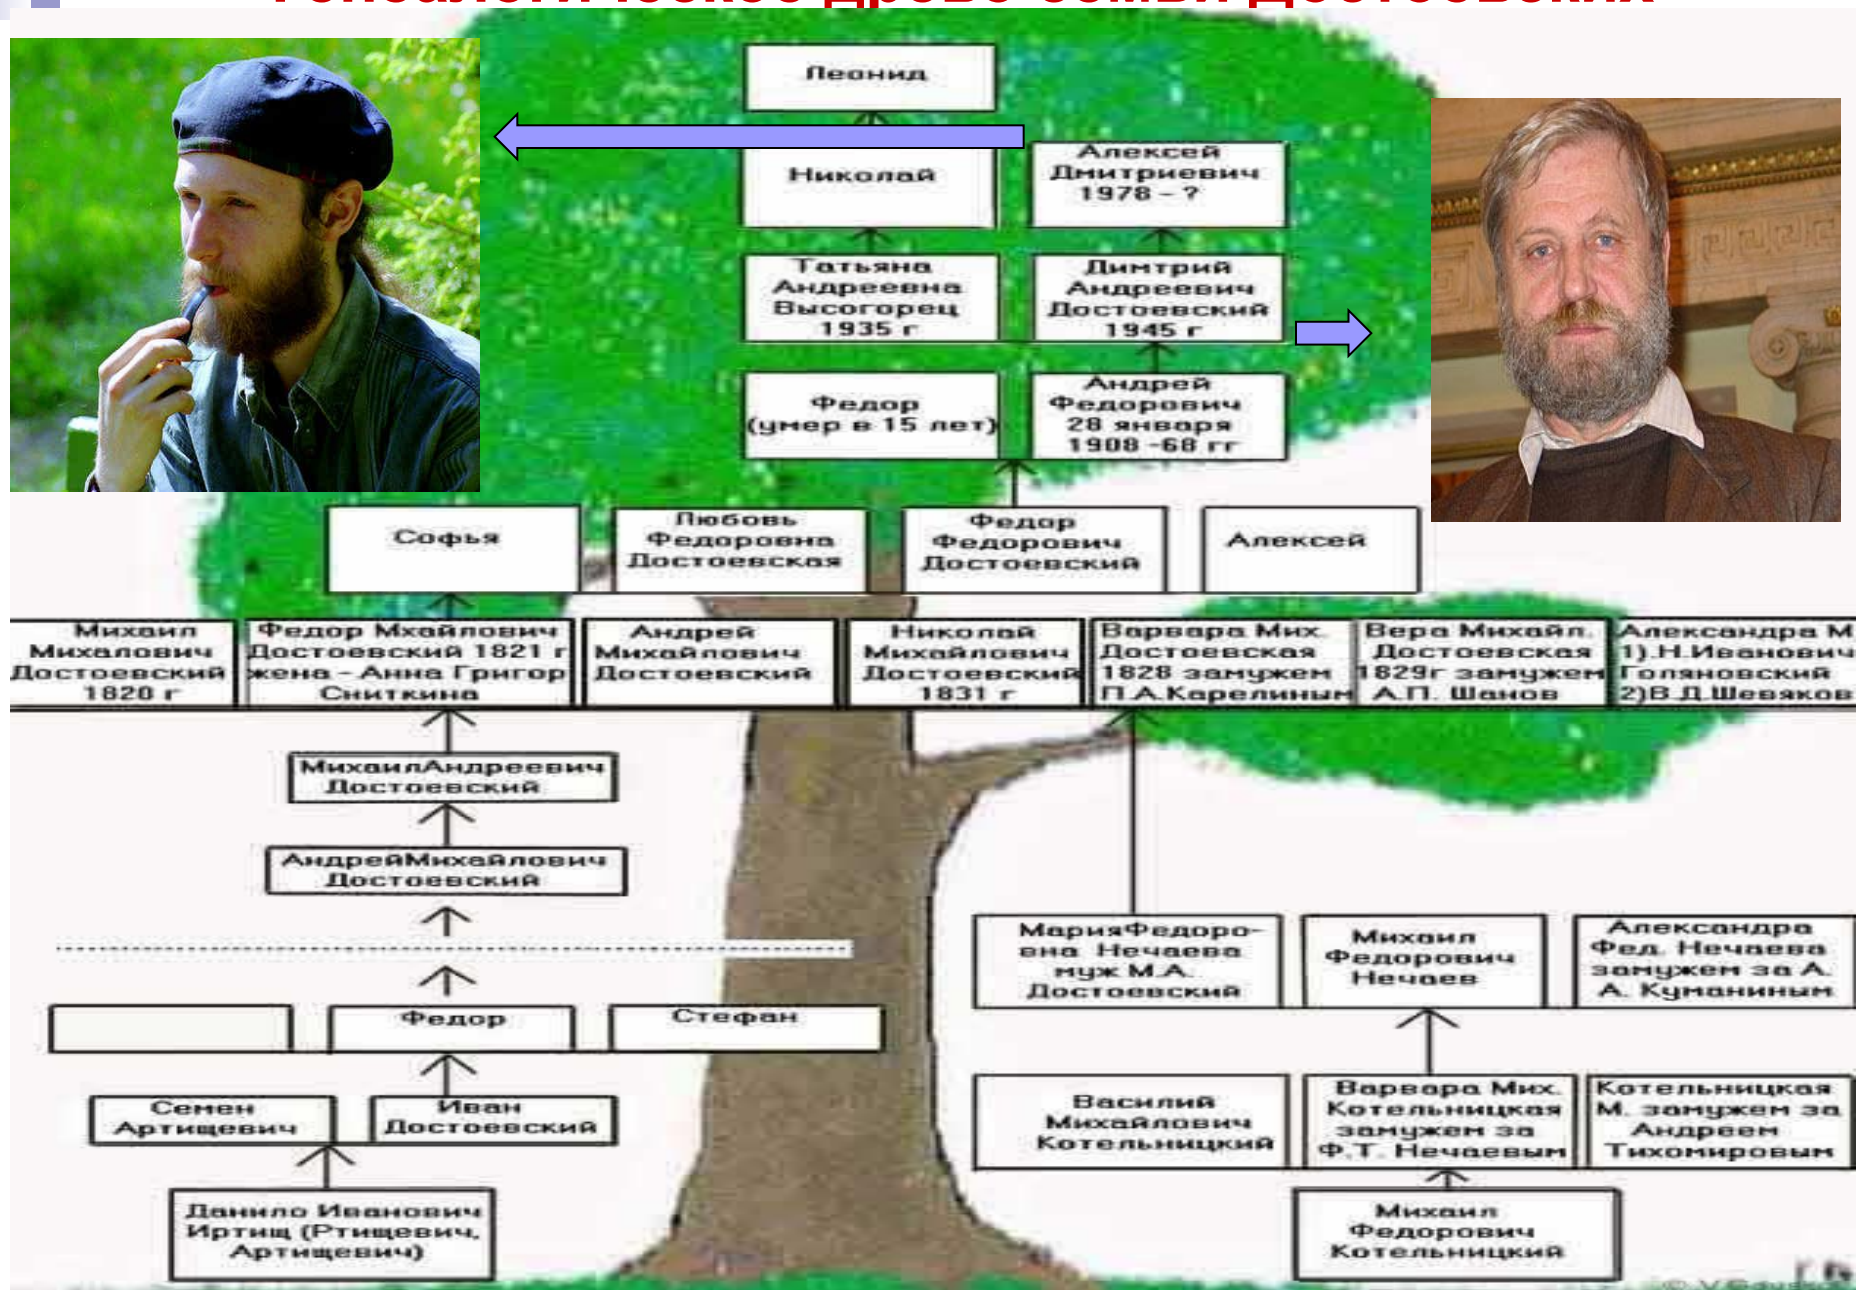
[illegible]

Леонид

Николай

Алексей Дмитриевич 1978 – ?

Татьяна Андреевна Высогорец 1935 г

Дмитрий Андреевич Достоевский 1945 г

Федор (умер в 15 лет)

Андрей Федорович 28 января 1908 -68 гг

Софья

Любовь Федоровна Достоевская

Федор Федорович Достоевский

Алексей

Михаил Михалович Достоевский 1820 г

Федор Мхайлович Достоевский 1821 г жена - Анна Григор Сниткина

Андрей Михайлович Достоевский

Николай Михайлович Достоевский 1831 г

Варвара Мих. Достоевская 1828 замужем П.А.Карелиным

Вера Михайл. Достоевская 1829г замужем А.П. Шанов

Александра М 1).Н.Иванович Голяновский 2)В.Д.Шевяков

МихаилАндреевич Достоевский

АндрейМихайлович Достоевский

МарияФедоровна Нечаева муж М.А. Достоевский

Михаил Федорович Нечаев

Александра Фед. Нечаева замужем за А. А. Куманиным

Федор

Стефан

Василий Михайлович Котельницкий

Варвара Мих. Котельницкая замужем за Ф.Т. Нечаевым

Котельницкая М. замужем за Андреем Тихомировым

Семен Артищевич

Иван Достоевский

Данило Иванович Иртищ (Ртищевич, Артищевич)

Михаил Федорович Котельницкий